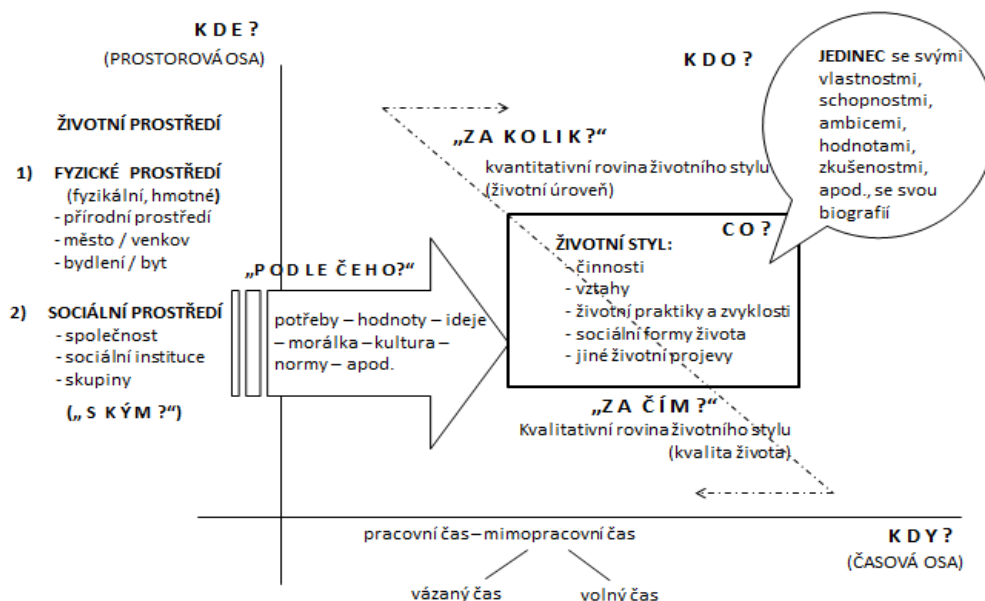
K D E ?
(PROSTOROVÁ OSA)

K D O ?

JEDINEC se svými vlastnostmi, schopnostmi, ambicemi, hodnotami, zkušenostmi, apod., se svou biografií

ŽIVOTNÍ PROSTŘEDÍ

1) FYZICKÉ PROSTŘEDÍ
(fyzikální, hmotné)
- přírodní prostředí
- město / venkov
- bydlení / byt

„Z A K O L I K ?"
kvantitativní rovina životního stylu
(životní úroveň)

C O ?

ŽIVOTNÍ STYL:
- činnosti
- vztahy
- životní praktiky a zvyklosti
- sociální formy života
- jiné životní projevy

„P O D L E Č E H O?"

2) SOCIÁLNÍ PROSTŘEDÍ
- společnost
- sociální instituce
- skupiny

(„ S K Ý M ?")

potřeby – hodnoty – ideje – morálka – kultura – normy – apod.

„Z A Č Í M ?"
Kvalitativní rovina životního stylu
(kvalita života)

pracovní čas – mimopracovní čas

vázaný čas    volný čas

K D Y ?
(ČASOVÁ OSA)